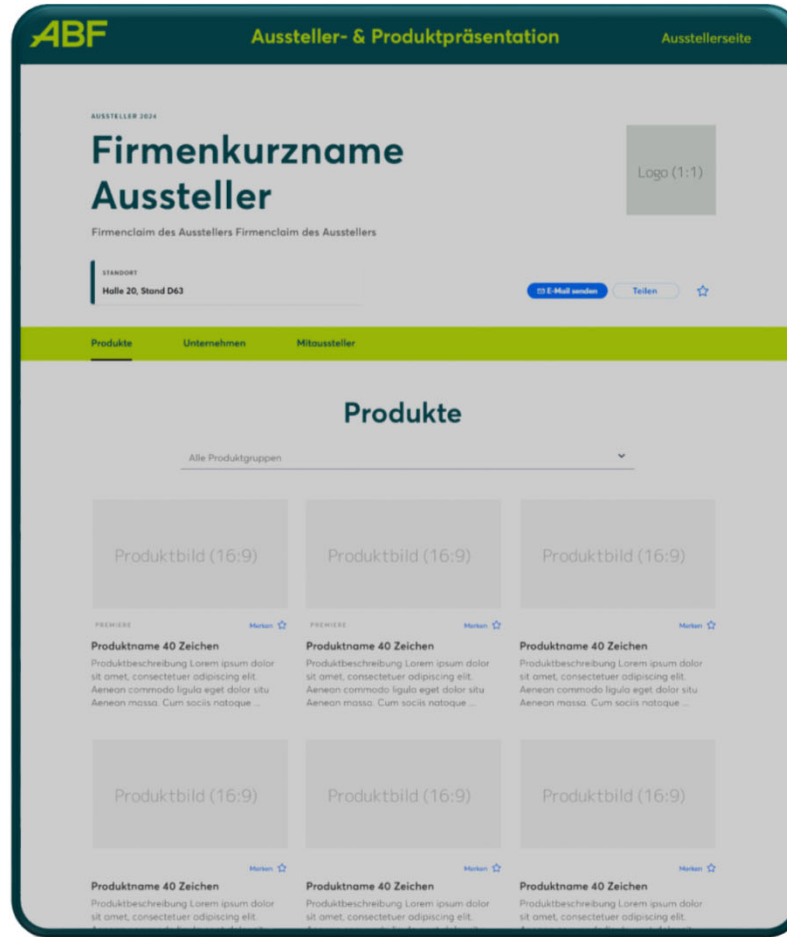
ABF

Aussteller- & Produktpräsentation

Ausstellerseite

AUSSTELLER 2024

Firmenkurzname Aussteller

Firmenclaim des Ausstellers Firmenclaim des Ausstellers

STANDORT

Halle 20, Stand D63

E-Mail senden

Teilen

Produkte

Unternehmen

Mitaussteller

Produkte

Alle Produktgruppen

Produktbild (16:9)

PREMIERE

Merken

Produktname 40 Zeichen

Produktbeschreibung Lorem ipsum dolor sit amet, consectetuer adipiscing elit. Aenean commodo ligula eget dolor situ Aenean massa. Cum sociis natoque ...

Produktbild (16:9)

PREMIERE

Merken

Produktname 40 Zeichen

Produktbeschreibung Lorem ipsum dolor sit amet, consectetuer adipiscing elit. Aenean commodo ligula eget dolor situ Aenean massa. Cum sociis natoque ...

Produktbild (16:9)

Merken

Produktname 40 Zeichen

Produktbeschreibung Lorem ipsum dolor sit amet, consectetuer adipiscing elit. Aenean commodo ligula eget dolor situ Aenean massa. Cum sociis natoque ...

Produktbild (16:9)

Merken

Produktname 40 Zeichen

Produktbeschreibung Lorem ipsum dolor sit amet, consectetuer adipiscing elit. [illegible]

Produktbild (16:9)

Merken

Produktname 40 Zeichen

Produktbeschreibung Lorem ipsum dolor sit amet, consectetuer adipiscing elit. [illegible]

Produktbild (16:9)

Merken

Produktname 40 Zeichen

Produktbeschreibung Lorem ipsum dolor sit amet, consectetuer adipiscing elit. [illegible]

Logo (1:1)